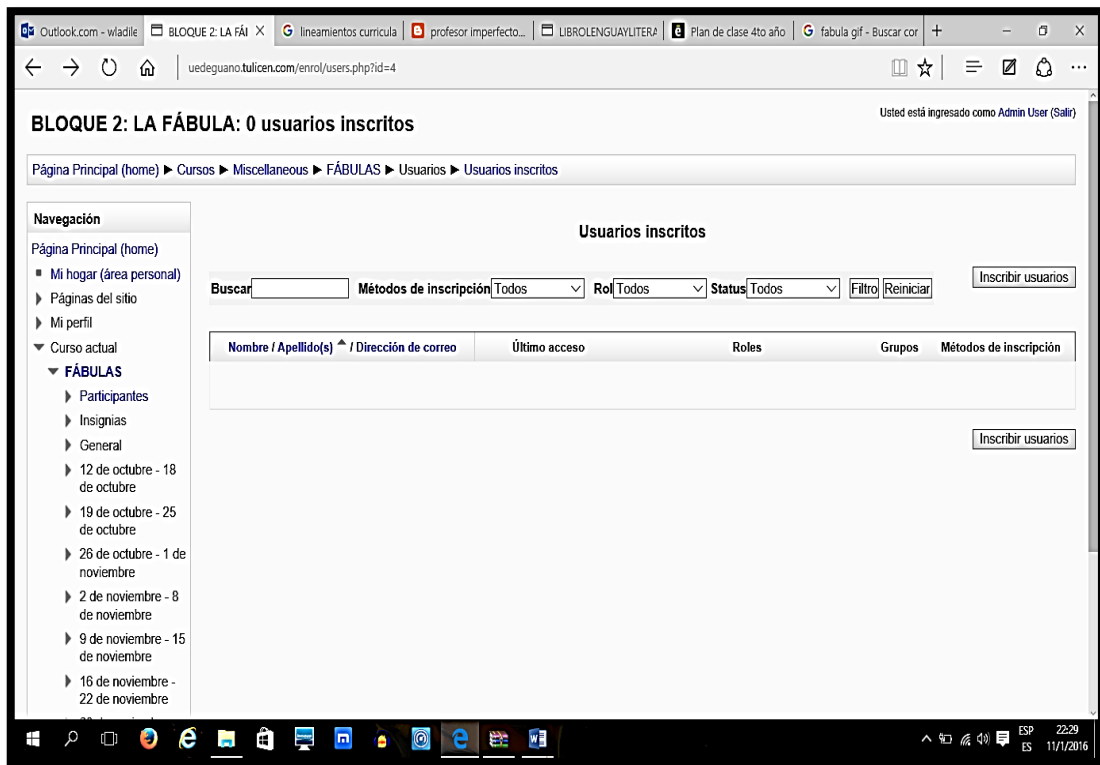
Outlook.com - wladile | BLOQUE 2: LA FÁI | lineamientos curricula | profesor imperfecto... | LIBROLENGUAYLITERA | Plan de clase 4to año | fabula gif - Buscar cor

uedeguano.tulicen.com/enrol/users.php?id=4

BLOQUE 2: LA FÁBULA: 0 usuarios inscritos

Usted está ingresado como Admin User (Salir)

Página Principal (home) ▶ Cursos ▶ Miscellaneous ▶ FÁBULAS ▶ Usuarios ▶ Usuarios inscritos

Navegación
Página Principal (home)
Mi hogar (área personal)
Páginas del sitio
Mi perfil
Curso actual
FÁBULAS
Participantes
Insignias
General
12 de octubre - 18 de octubre
19 de octubre - 25 de octubre
26 de octubre - 1 de noviembre
2 de noviembre - 8 de noviembre
9 de noviembre - 15 de noviembre
16 de noviembre - 22 de noviembre

Usuarios inscritos

Buscar | Métodos de inscripción Todos | Rol Todos | Status Todos | Filtro | Reiniciar | Inscribir usuarios

| Nombre / Apellido(s) / Dirección de correo | Último acceso | Roles | Grupos | Métodos de inscripción |
|---|---|---|---|---|

Inscribir usuarios

ESP ES 22:29 11/1/2016